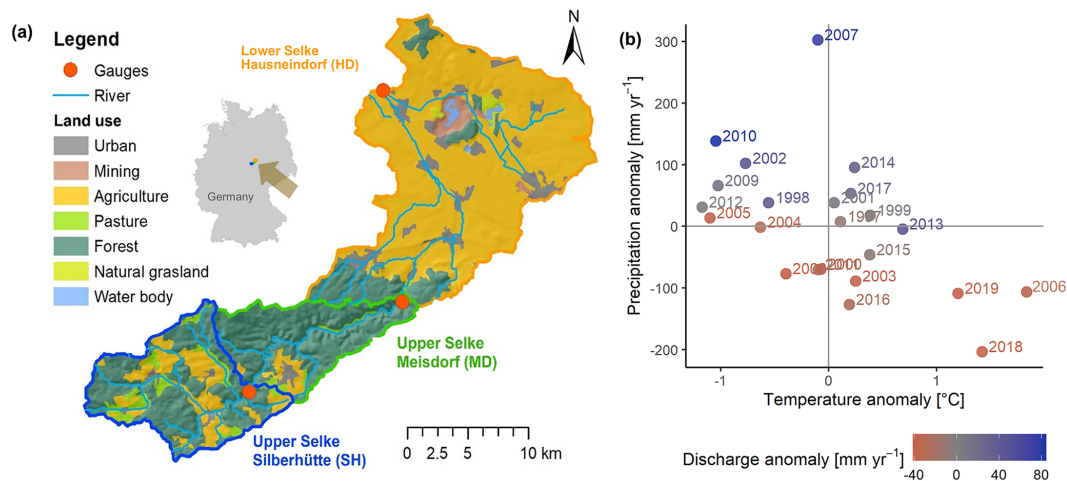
(a)

Legend

Gauges

River

Land use

Urban

Mining

Agriculture

Pasture

Forest

Natural grasland

Water body

Germany

Lower Selke Hausneindorf (HD)

N

Upper Selke Meisdorf (MD)

Upper Selke Silberhütte (SH)

0 2.5 5 10 km

(b)

300

200

100

0

-100

-200

Precipitation anomaly [mm yr$^{-1}$]

2007

2010

2002

2014

2009

2017

1998

2001

2012

1999

2005

2004

1997

2013

2015

2008

2000

2003

2019

2006

2016

2018

-1

0

1

Temperature anomaly [°C]

Discharge anomaly [mm yr$^{-1}$]

-40 0 40 80